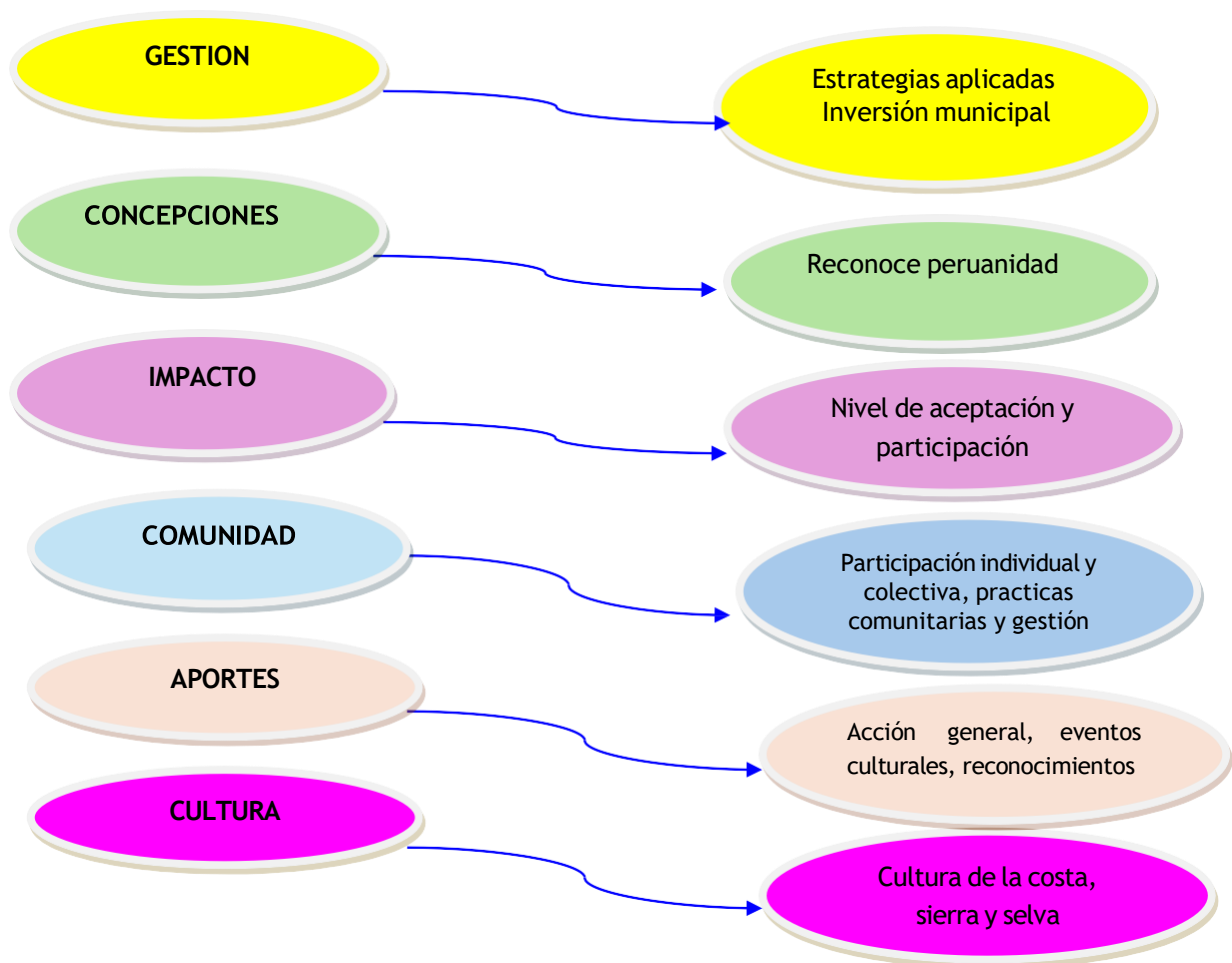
GESTION

Estrategias aplicadas
Inversión municipal

CONCEPCIONES

Reconoce peruanidad

IMPACTO

Nivel de aceptación y participación

COMUNIDAD

Participación individual y colectiva, practicas comunitarias y gestión

APORTES

Acción general, eventos culturales, reconocimientos

CULTURA

Cultura de la costa, sierra y selva